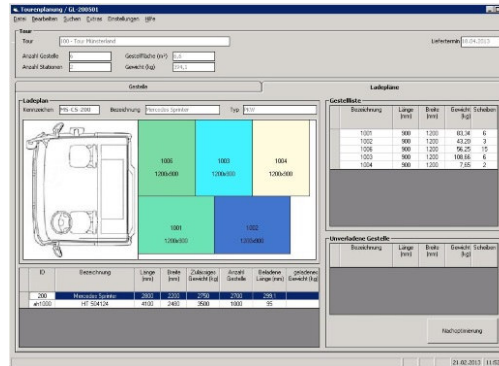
Tourenplanung / GL-200501

Datei Bearbeiten Suchen Extras Einstellungen Hilfe

Tour

Tour 100 - Tour Münsterland

Liefertermin 06.04.2013

Anzahl Gestelle 6

Gestellfläche (m²) 6,6

Anzahl Stationen 2

Gewicht (kg) 314,5

Gestelle

Ladepläne

Ladeplan

Kennzeichen MS-CS 200

Bezeichnung Mercedes Sprinter

Typ PKW

1006
1200x900

1003
1200x900

1004
1200x900

1001
1200x900

1002
1200x900

| ID | Bezeichnung | Länge (mm) | Breite (mm) | Zulässiges Gewicht (kg) | Anzahl Gestelle | Beladene Länge (mm) | Beladenes Gewicht (kg) |
|---|---|---|---|---|---|---|---|
| 200 | Mercedes Sprinter | 2800 | 2200 | 2750 | 2700 | 299,1 | |
| ah1000 | HT 504124 | 4100 | 2400 | 3500 | 1000 | 95 | |

Gestellliste

| Bezeichnung | Länge (mm) | Breite (mm) | Gewicht (kg) | Scheiben |
|---|---|---|---|---|
| 1001 | 900 | 1200 | 83,34 | 6 |
| 1002 | 900 | 1200 | 43,29 | 3 |
| 1006 | 900 | 1200 | 56,25 | 15 |
| 1003 | 900 | 1200 | 100,86 | 6 |
| 1004 | 900 | 1200 | 7,65 | 2 |

Unverladene Gestelle

| Bezeichnung | Länge (mm) | Breite (mm) | Gewicht (kg) | Scheiben |
|---|---|---|---|---|

Nachoptimierung

21.02.2013 11:57